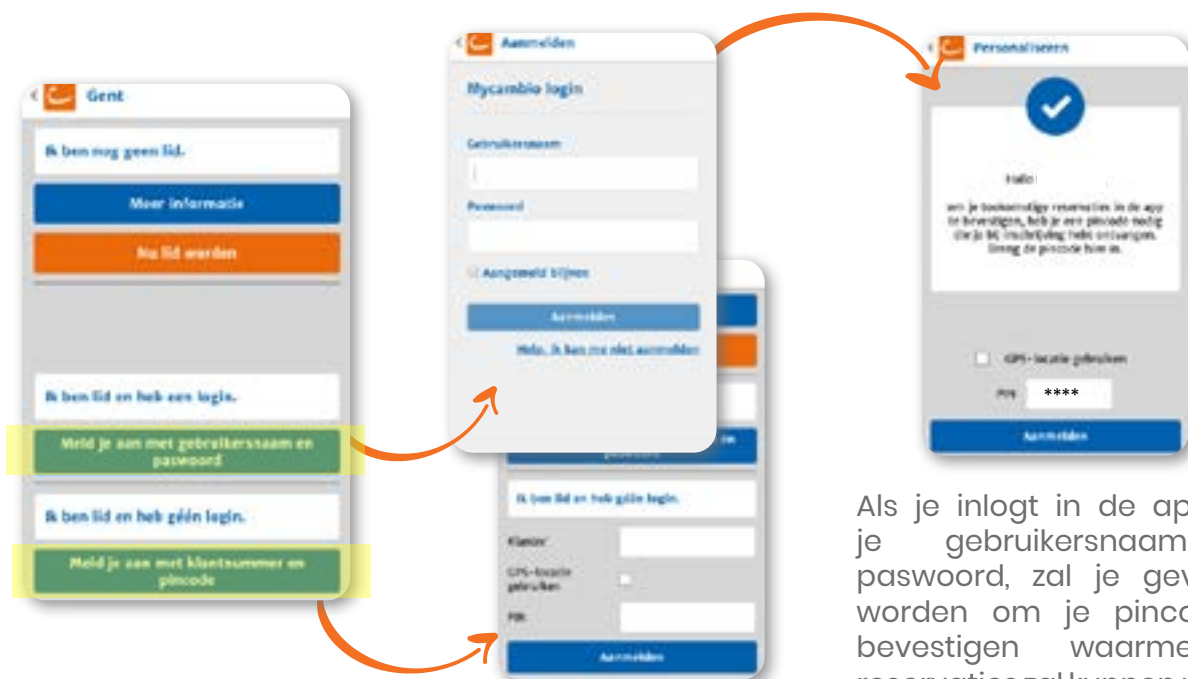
Gent

Ik ben nog geen lid.

Meer informatie

Nu lid worden

Ik ben lid en heb een login.

Meld je aan met gebruikersnaam en paswoord

Ik ben lid en heb géén login.

Meld je aan met klantnummer en pincode

Aanmelden

Mycambio login

Gebruikersnaam

Paswoord

Aangemeld blijven

Aanmelden

Help, ik kan me niet aanmelden

Ik ben lid en heb géén login.

Klantnr

GPS-locatie gebruiken

PIN

Aanmelden

Personaliseren

Hallo

om je toekomstige reservaties in de app te bevestigen, heb je een pincode nodig die je bij inschrijving hebt ontvangen. Breng de pincode hier in.

GPS-locatie gebruiken

PIN ****

Aanmelden

Als je inlogt in de ap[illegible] je gebruikersnaam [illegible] paswoord, zal je gev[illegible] worden om je pinco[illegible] bevestigen waarme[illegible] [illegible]